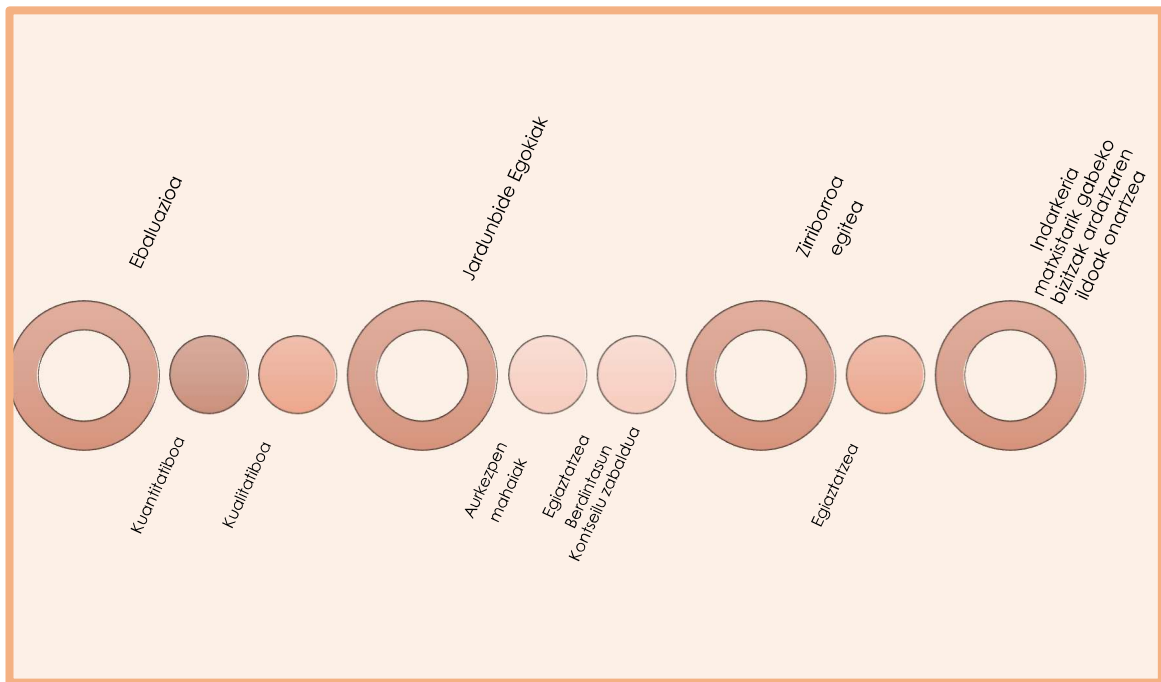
Ebaluazioa

Jardunbide Egokiak

Zirriborroa egitea

Indarkeria matxistarik gabeko bizitzak ardatzaren ildoak onartzea

Kuantitatiboa

Kualitatiboa

Aurkezpen mahaiak

Egiaztatzea Berdintasun Kontseilu zabaldua

Egiaztatzea